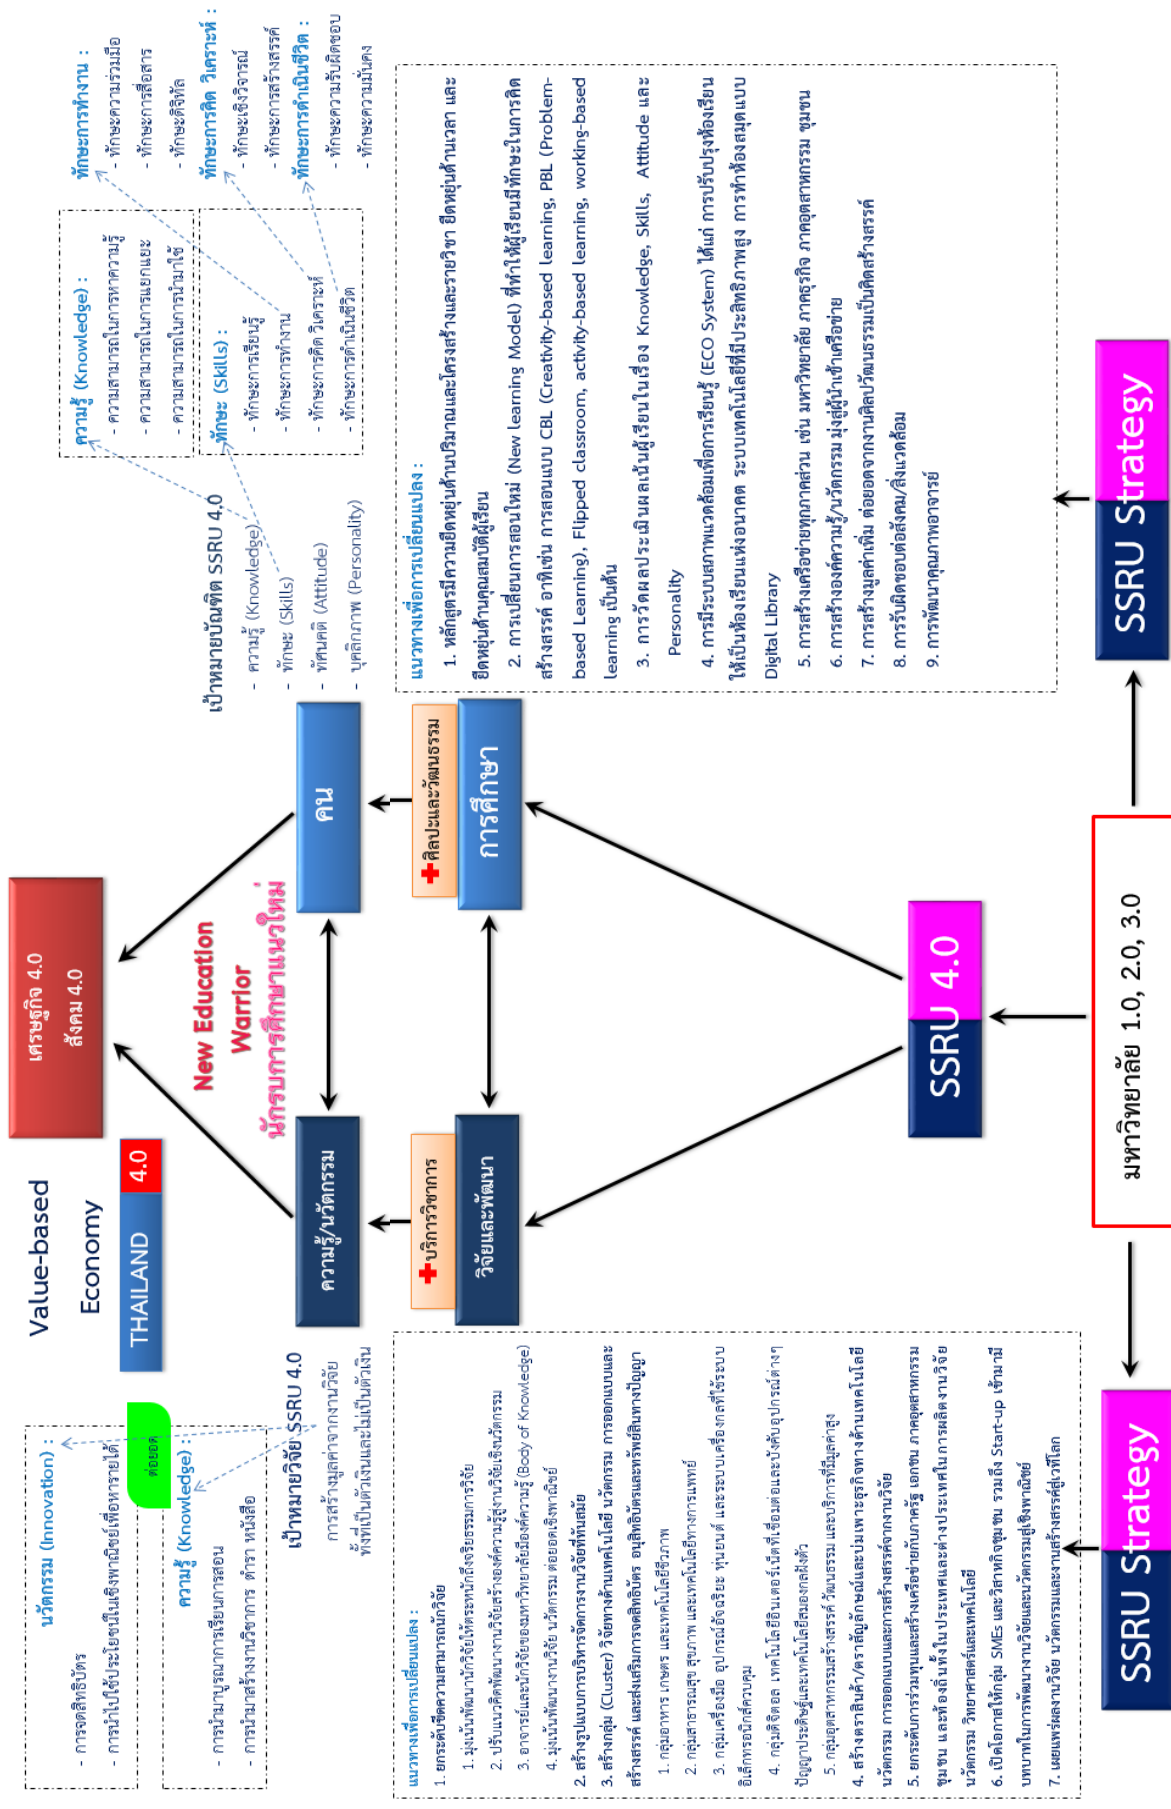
Value-based Economy

THAILAND 4.0

เศรษฐกิจ 4.0
สังคม 4.0

New Education Warrior
นักรบการศึกษาแนวใหม่

คน

ความรู้/นวัตกรรม

ศิลปะและวัฒนธรรม

การศึกษา

บริการวิชาการ

วิจัยและพัฒนา

SSRU 4.0

มหาวิทยาลัย 1.0, 2.0, 3.0

SSRU Strategy

SSRU Strategy

เป้าหมายบัณฑิต SSRU 4.0
- ความรู้ (Knowledge)
- ทักษะ (Skills)
- ทัศนคติ (Attitude)
- บุคลิกภาพ (Personality)

ความรู้ (Knowledge) :
- ความสามารถในการหาความรู้
- ความสามารถในการแยกแยะ
- ความสามารถในการนำมาใช้

ทักษะ (Skills) :
- ทักษะการเรียนรู้
- ทักษะการทำงาน
- ทักษะการคิด วิเคราะห์
- ทักษะการดำเนินชีวิต

ทักษะการทำงาน :
- ทักษะความร่วมมือ
- ทักษะการสื่อสาร
- ทักษะดิจิทัล

ทักษะการคิด วิเคราะห์ :
- ทักษะเชิงวิจารณ์
- ทักษะการสร้างสรรค์

ทักษะการดำเนินชีวิต :
- ทักษะความรับผิดชอบ
- ทักษะความมั่นคง

แนวทางเพื่อการเปลี่ยนแปลง :
1. หลักสูตรมีความยืดหยุ่นด้านปริมาณและโครงสร้างและรายวิชา ยืดหยุ่นด้านเวลา และยืดหยุ่นด้านคุณสมบัติผู้เรียน
2. การเปลี่ยนการสอนใหม่ (New learning Model) ที่ทำให้ผู้เรียนมีทักษะในการคิดสร้างสรรค์ อาทิเช่น การสอนแบบ CBL (Creativity-based learning, PBL (Problem-based Learning), Flipped classroom, activity-based learning, working-based learning เป็นต้น
3. การวัดผลประเมินผลเน้นผู้เรียนในเรื่อง Knowledge, Skills, Attitude และ Personality
4. การมีระบบสภาพแวดล้อมเพื่อการเรียนรู้ (ECO System) ได้แก่ การปรับปรุงห้องเรียนให้เป็นห้องเรียนแห่งอนาคต ระบบเทคโนโลยีที่มีประสิทธิภาพสูง การทำห้องสมุดแบบ Digital Library
5. การสร้างเครือข่ายทุกภาคส่วน เช่น มหาวิทยาลัย ภาคธุรกิจ ภาคอุตสาหกรรม ชุมชน
6. การสร้างองค์ความรู้/นวัตกรรม มุ่งสู่ผู้นำเข้าเครือข่าย
7. การสร้างมูลค่าเพิ่ม ต่อยอดจากงานศิลปวัฒนธรรมเป็นคิดสร้างสรรค์
8. การรับผิดชอบต่อสังคม/สิ่งแวดล้อม
9. การพัฒนาคุณภาพอาจารย์

นวัตกรรม (Innovation) :
- การจดสิทธิบัตร
- การนำไปใช้ประโยชน์ในเชิงพาณิชย์เพื่อหารายได้

ต่อยอด

ความรู้ (Knowledge) :
- การนำมาบูรณาการเรียนการสอน
- การนำมาสร้างงานวิชาการ ตำรา หนังสือ

เป้าหมายวิจัย SSRU 4.0
การสร้างมูลค่าจากงานวิจัย
ทั้งที่เป็นตัวเงินและไม่เป็นตัวเงิน

แนวทางเพื่อการเปลี่ยนแปลง :
1. ยกระดับขีดความสามารถนักวิจัย
1. มุ่งเน้นพัฒนานักวิจัยให้ตระหนักถึงจริยธรรมการวิจัย
2. ปรับแนวคิดพัฒนางานวิจัยสร้างองค์ความรู้สู่งานวิจัยเชิงนวัตกรรม
3. อาจารย์และนักวิจัยของมหาวิทยาลัยมีองค์ความรู้ (Body of Knowledge)
4. มุ่งเน้นพัฒนางานวิจัย นวัตกรรม ต่อยอดเชิงพาณิชย์
2. สร้างรูปแบบการบริหารจัดการงานวิจัยที่ทันสมัย
3. สร้างกลุ่ม (Cluster) วิจัยทางด้านเทคโนโลยี นวัตกรรม การออกแบบและสร้างสรรค์ และส่งเสริมการจดสิทธิบัตร อนุสิทธิบัตรและทรัพย์สินทางปัญญา
1. กลุ่มอาหาร เกษตร และเทคโนโลยีชีวภาพ
2. กลุ่มสาธารณสุข สุขภาพ และเทคโนโลยีทางการแพทย์
3. กลุ่มเครื่องมือ อุปกรณ์อัจฉริยะ หุ่นยนต์ และระบบเครื่องกลที่ใช้ระบบอิเล็กทรอนิกส์ควบคุม
4. กลุ่มดิจิตอล เทคโนโลยีอินเตอร์เน็ตที่เชื่อมต่อและบังคับอุปกรณ์ต่างๆ ปัญญาประดิษฐ์และเทคโนโลยีสมองกลฝังตัว
5. กลุ่มอุตสาหกรรมสร้างสรรค์ วัฒนธรรม และบริการที่มีมูลค่าสูง
4. สร้างตราสินค้า/ตราสัญลักษณ์และบ่มเพาะธุรกิจทางด้านเทคโนโลยี นวัตกรรม การออกแบบและการสร้างสรรค์จากงานวิจัย
5. ยกระดับการร่วมทุนและสร้างเครือข่ายกับภาครัฐ เอกชน ภาคอุตสาหกรรม ชุมชน และท้องถิ่นทั้งในประเทศและต่างประเทศในการผลิตงานวิจัย นวัตกรรม วิทยาศาสตร์และเทคโนโลยี
6. เปิดโอกาสให้กลุ่ม SMEs และวิสาหกิจชุมชน รวมถึง Start-up เข้ามามีบทบาทในการพัฒนางานวิจัยและนวัตกรรมสู่เชิงพาณิชย์
7. เผยแพร่ผลงานวิจัย นวัตกรรมและงานสร้างสรรค์สู่เวทีโลก